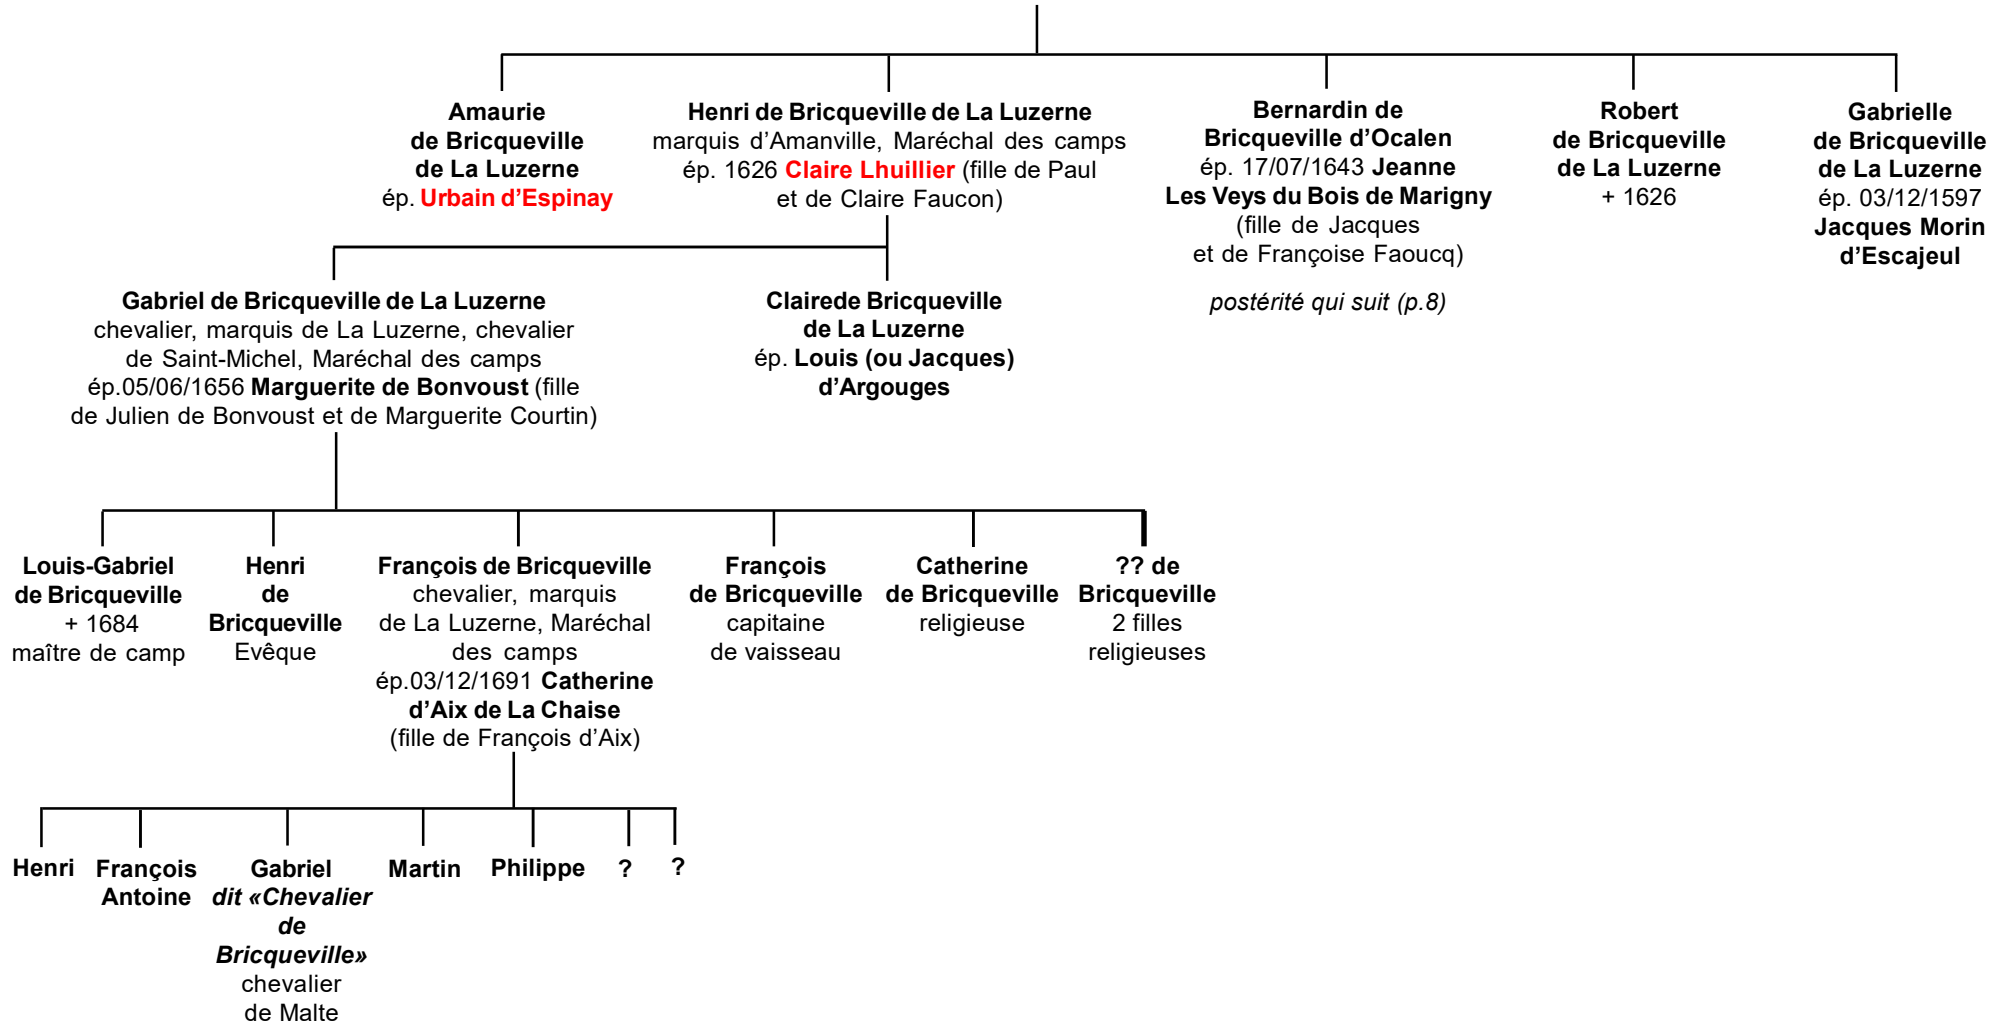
Amaurie de Bricqueville de La Luzerne ép. Urbain d'Espinay

Henri de Bricqueville de La Luzerne marquis d'Amanville, Maréchal des camps ép. 1626 Claire Lhuillier (fille de Paul et de Claire Faucon)

Bernardin de Bricqueville d'Ocalen ép. 17/07/1643 Jeanne Les Veys du Bois de Marigny (fille de Jacques et de Françoise Faoucq)

postérité qui suit (p.8)

Robert de Bricqueville de La Luzerne + 1626

Gabrielle de Bricqueville de La Luzerne ép. 03/12/1597 Jacques Morin d'Escajeul

Gabriel de Bricqueville de La Luzerne chevalier, marquis de La Luzerne, chevalier de Saint-Michel, Maréchal des camps ép.05/06/1656 Marguerite de Bonvoust (fille de Julien de Bonvoust et de Marguerite Courtin)

Clairede Bricqueville de La Luzerne ép. Louis (ou Jacques) d'Argouges

Louis-Gabriel de Bricqueville + 1684 maître de camp

Henri de Bricqueville Evêque

François de Bricqueville chevalier, marquis de La Luzerne, Maréchal des camps ép.03/12/1691 Catherine d'Aix de La Chaise (fille de François d'Aix)

François de Bricqueville capitaine de vaisseau

Catherine de Bricqueville religieuse

?? de Bricqueville 2 filles religieuses

Henri

François Antoine

Gabriel dit «Chevalier de Bricqueville» chevalier de Malte

Martin

Philippe

?

?